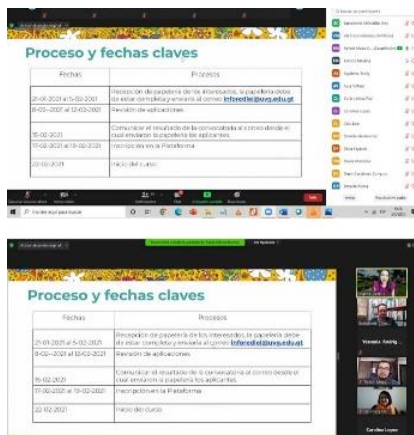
Proceso y fechas claves

| Fechas | Procesos |
|---|---|
| 21-01-2021 al 5-02-2021 | Recepción de papelería de los interesados, la papelería debe de estar completa y enviarla al correo infoedie@uvg.edu.gt |
| 8-02-2021 al 12-02-2021 | Revisión de aplicaciones |
| 15-02-2021 | Comunicar el resultado de la convocatoria al correo desde el cual enviaron la papelería los aplicantes. |
| 17-02-2021 al 19-02-2021 | Inscripciones en la Plataforma |
| 22-02-2021 | Inicio del curso |

Proceso y fechas claves

| Fechas | Procesos |
|---|---|
| 21-01-2021 al 5-02-2021 | Recepción de papelería de los interesados, la papelería debe de estar completa y enviarla al correo infoedie@uvg.edu.gt |
| 8-02-2021 al 12-02-2021 | Revisión de aplicaciones |
| 15-02-2021 | Comunicar el resultado de la convocatoria al correo desde el cual enviaron la papelería los aplicantes. |
| 17-02-2021 al 19-02-2021 | Inscripciones en la Plataforma |
| 22-02-2021 | Inicio del curso |

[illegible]